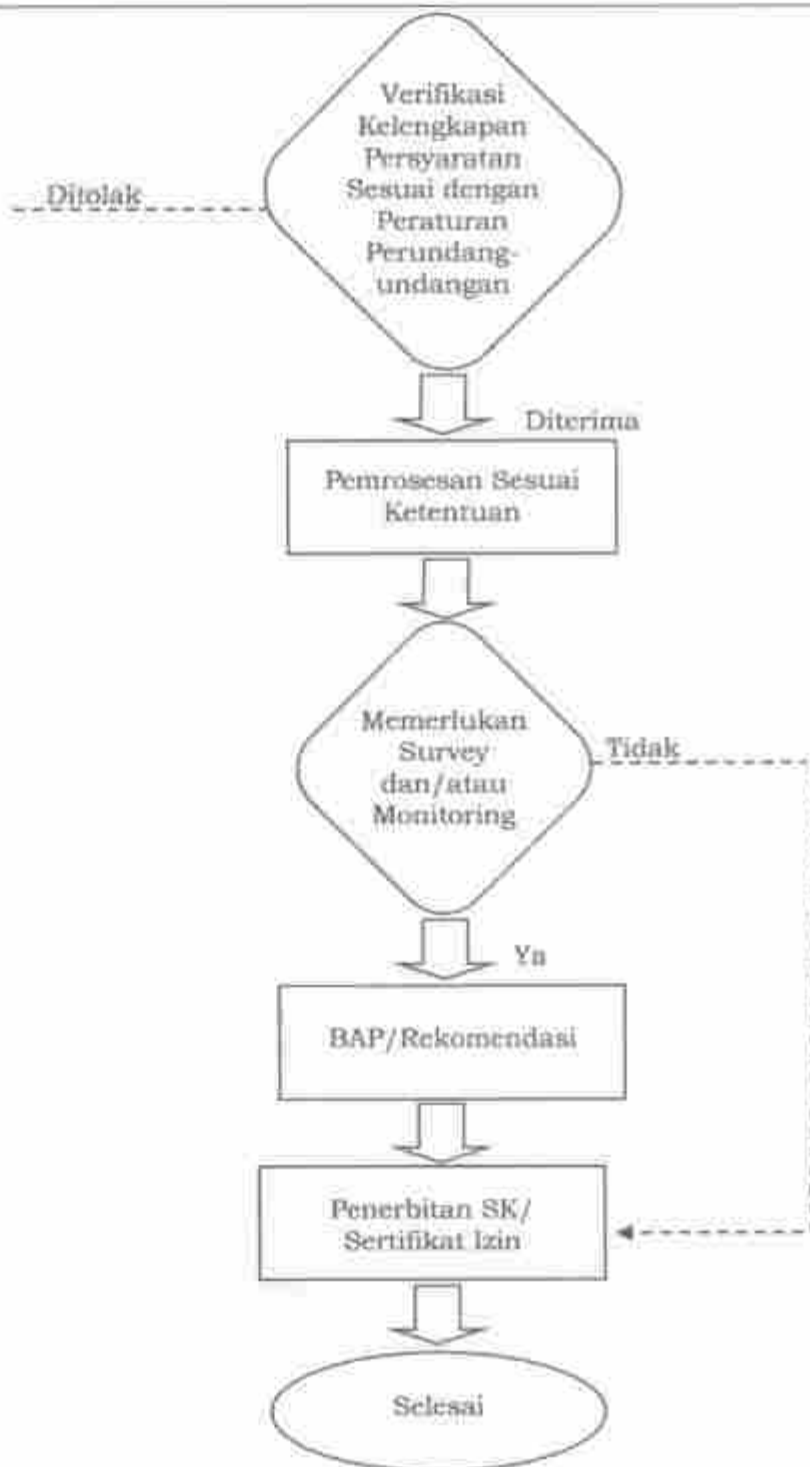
Verifikasi Kelengkapan Persyaratan Sesuai dengan Peraturan Perundang-undangan

Ditolak

Diterima

Pemrosesan Sesuai Ketentuan

Memerlukan Survey dan/atau Monitoring

Tidak

Ya

BAP/Rekomendasi

Penerbitan SK/ Sertifikat Izin

Selesai